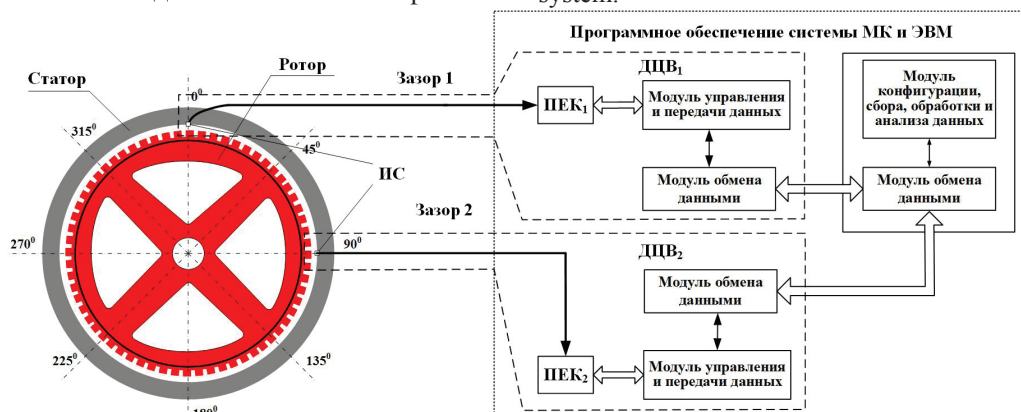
system.

Программное обеспечение системы МК и ЭВМ

Статор

Ротор

Зазор 1

$0^0$

$315^0$

$45^0$

ПС

Зазор 2

$270^0$

$90^0$

$225^0$

$135^0$

$180^0$

ДЦВ$_1$

ПЕК$_1$

Модуль управления и передачи данных

Модуль обмена данными

Модуль конфигурации, сбора, обработки и анализа данных

Модуль обмена данными

ДЦВ$_2$

Модуль обмена данными

ПЕК$_2$

Модуль управления и передачи данных